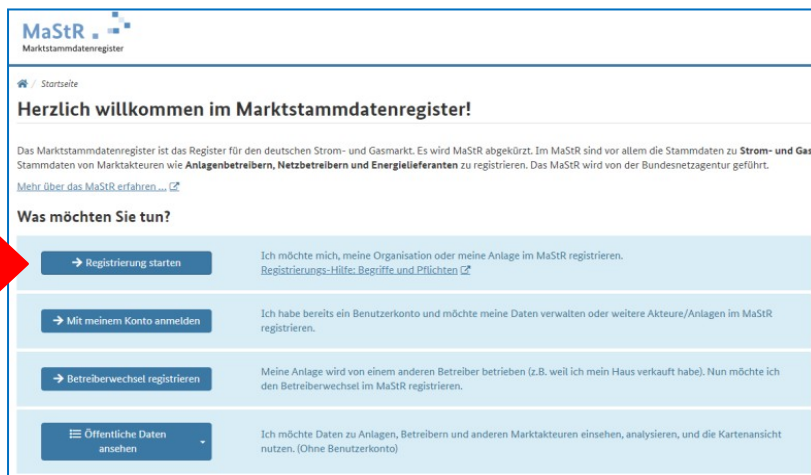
MaStR
Marktstammdatenregister

/ Startseite

Herzlich willkommen im Marktstammdatenregister!

Das Marktstammdatenregister ist das Register für den deutschen Strom- und Gasmarkt. Es wird MaStR abgekürzt. Im MaStR sind vor allem die Stammdaten zu **Strom- und Gas** Stammdaten von Marktakteuren wie **Anlagenbetreibern, Netzbetreibern und Energielieferanten** zu registrieren. Das MaStR wird von der Bundesnetzagentur geführt.

Mehr über das MaStR erfahren ...

Was möchten Sie tun?

→ Registrierung starten

Ich möchte mich, meine Organisation oder meine Anlage im MaStR registrieren.
Registrierungs-Hilfe: Begriffe und Pflichten

→ Mit meinem Konto anmelden

Ich habe bereits ein Benutzerkonto und möchte meine Daten verwalten oder weitere Akteure/Anlagen im MaStR registrieren.

→ Betreiberwechsel registrieren

Meine Anlage wird von einem anderen Betreiber betrieben (z.B. weil ich mein Haus verkauft habe). Nun möchte ich den Betreiberwechsel im MaStR registrieren.

Öffentliche Daten ansehen

Ich möchte Daten zu Anlagen, Betreibern und anderen Marktakteuren einsehen, analysieren, und die Kartenansicht nutzen. (Ohne Benutzerkonto)